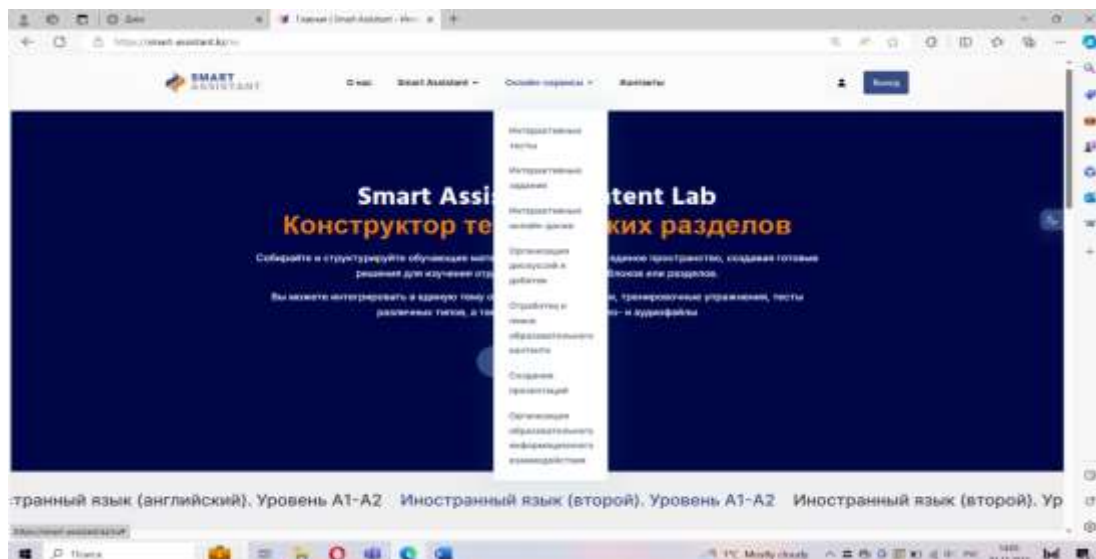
SMART ASSISTANT

О нас   Smart Assistant ⌄   Онлайн-сервисы ⌄   Контакты   Выход

Интерактивные тесты
Интерактивные задания
Интерактивные онлайн-доски
Организация дискуссий и дебатов
Отработка и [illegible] образовательного контента
Создание презентаций
Организация образовательного информационного взаимодействия

Smart Assi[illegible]tent Lab
Конструктор те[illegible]ких разделов

Собирайте и структурируйте обучающие мате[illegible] единое пространство, создавая готовые решения для изучения отд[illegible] блоков или разделов.

Вы можете интегрировать в единую тему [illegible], тренировочные упражнения, тесты различных типов, а так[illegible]о- и аудиофайлы

-транный язык (английский). Уровень А1-А2   Иностранный язык (второй). Уровень А1-А2   Иностранный язык (второй). Ур

Поиск